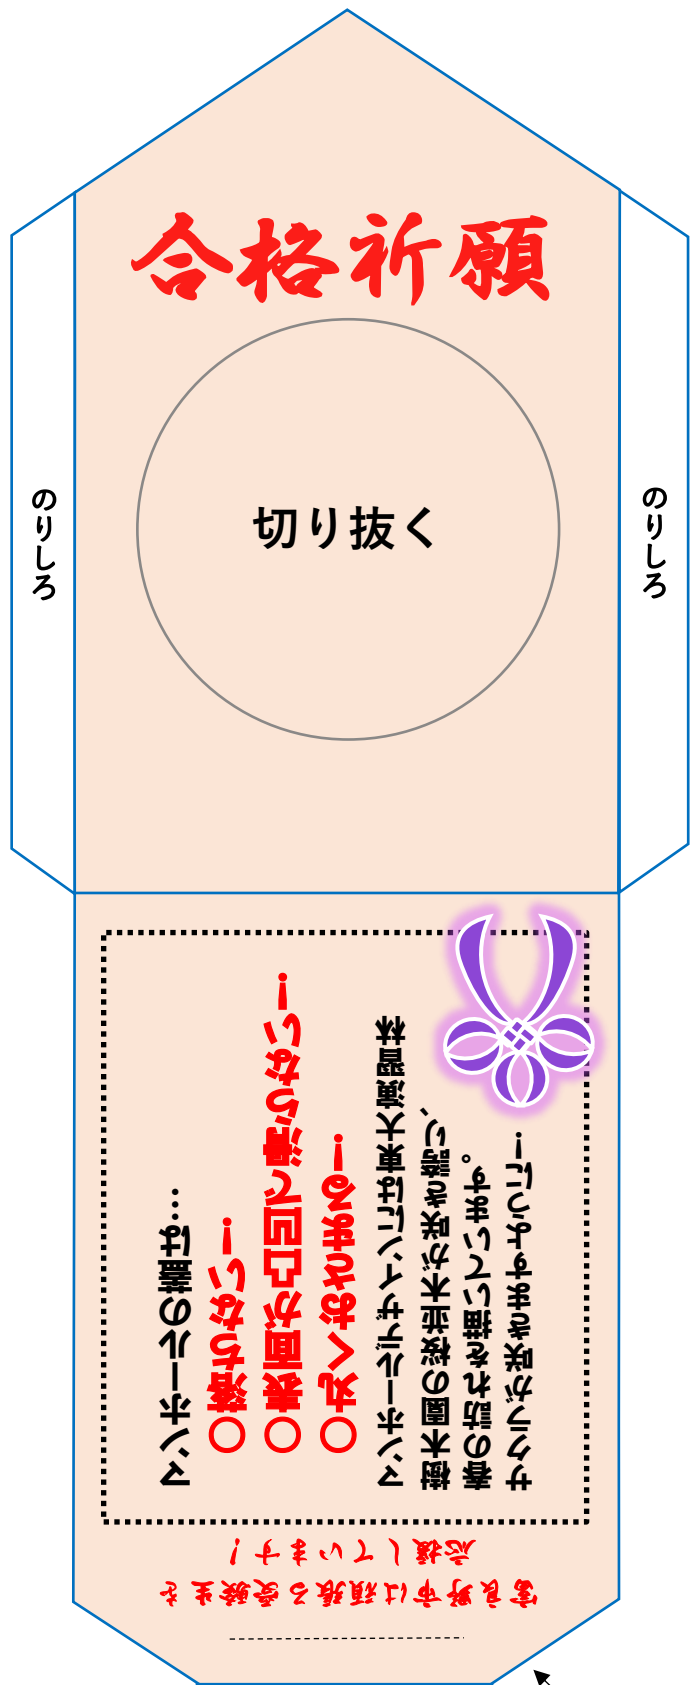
合格祈願

切り抜く

のりしろ

のりしろ

サクラが咲きますように！
春の訪れを描いています。
樹木園の桜並木が咲き誇り、
マンホールカードは東大演習林

マンホールの蓋は…
○丸くて落ちない！
○表面が凸凹で滑らない！
○錆びない！

富良野市は頑張る受験生を
応援しています！